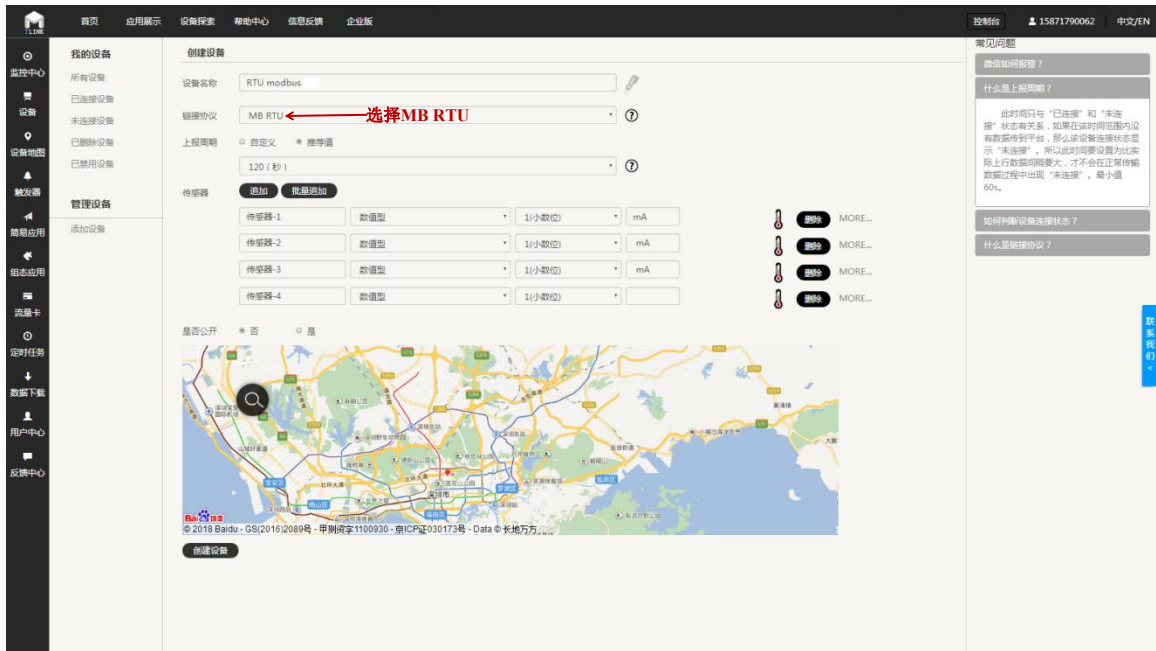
LINK
首页 应用展示 设备探索 帮助中心 信息反馈 企业版
控制台 15871790062 中文/EN

监控中心
设备
设备地图
触发器
简易应用
组态应用
流量卡
定时任务
数据下载
用户中心
反馈中心

我的设备
所有设备
已连接设备
未连接设备
已删除设备
已禁用设备

管理设备
添加设备

创建设备

设备名称 RTU modbus

链接协议 MB RTU 选择MB RTU

上报周期 自定义 推荐值
120（秒）

传感器 追加 批量追加

| 传感器-1 | 数值型 | 1(小数位) | mA | 删除 | MORE... |
|---|---|---|---|---|---|
| 传感器-2 | 数值型 | 1(小数位) | mA | 删除 | MORE... |
| 传感器-3 | 数值型 | 1(小数位) | mA | 删除 | MORE... |
| 传感器-4 | 数值型 | 1(小数位) | | 删除 | MORE... |

是否公开 否 是

© 2018 Baidu - GS(2016)2089号 - 甲测资字1100930 - 京ICP证030173号 - Data © 长地万方

创建设备

常见问题
微信如何报警？
什么是上报周期？
此时间只与“已连接”和“未连接”状态有关系，如果在该时间范围内没有数据传到平台，那么该设备连接状态显示“未连接”，所以此时间要设置为比实际上行数据间隔要大，才不会在正常传输数据过程中出现“未连接”，最小值60s。
如何判断设备连接状态？
什么是链接协议？

联系我们